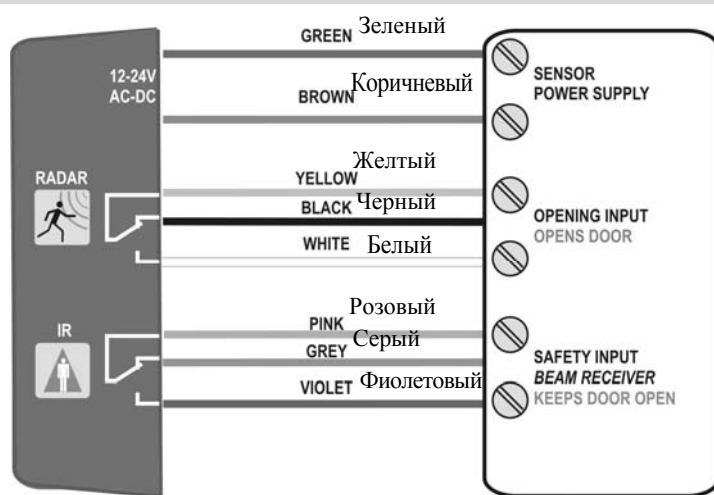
GREEN Зеленый

12-24V
AC-DC

BROWN Коричневый

SENSOR
POWER SUPPLY

RADAR

Желтый
YELLOW
BLACK Черный
WHITE Белый

OPENING INPUT
OPENS DOOR

IR

Розовый
PINK
GREY Серый
VIOLET Фиолетовый

SAFETY INPUT
BEAM RECEIVER
KEEPS DOOR OPEN